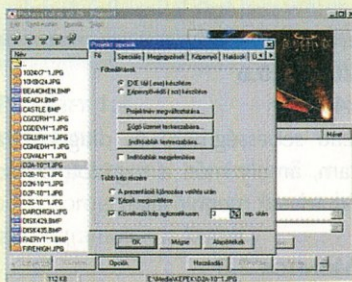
Fájl Opciók Súgó

Név

1024O~1.JPG
1024GO~1.JPG
BEAGHEN.BMP
BEACH.BMP
CASTLE.BMP
CGCORH~1.JPG
CGVEH~1.JPG
CGULRH~1.JPG
CGMEDH~1.JPG
CGWALH~1.JPG
D2A-10~1.JPG
D2B-10~1.JPG
D2N-10~1.JPG
D2O-10~1.JPG
D2P-10~1.JPG
DARCHIGH.JPG
DISK435.BMP
DISK435.JPG
FAERY~1.BMP
FIREIGH.JPG

Projekt opciók

Fő | Speciális | Megjegyzések | Képernyő | Hátterek

Futtatható
EXE fájl (.exe) készítése
Képernyővédő (.scr) készítése

Projektnév megváltoztatása...
Súgó üzenet szerkesztése...
Indítóablak szerkesztése...
Indítóablak megjelenítése

Több kép esetén
A prezentáció kijelzése véletlen után
Képek megismétlése
Következő kép automatikusan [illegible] mp. után

OK | Mégse | Alapértékek

Hátrá

Opciók | Hozzáadás

712 KB | E:\Media\KEPEK\D2A-10~1.JPG